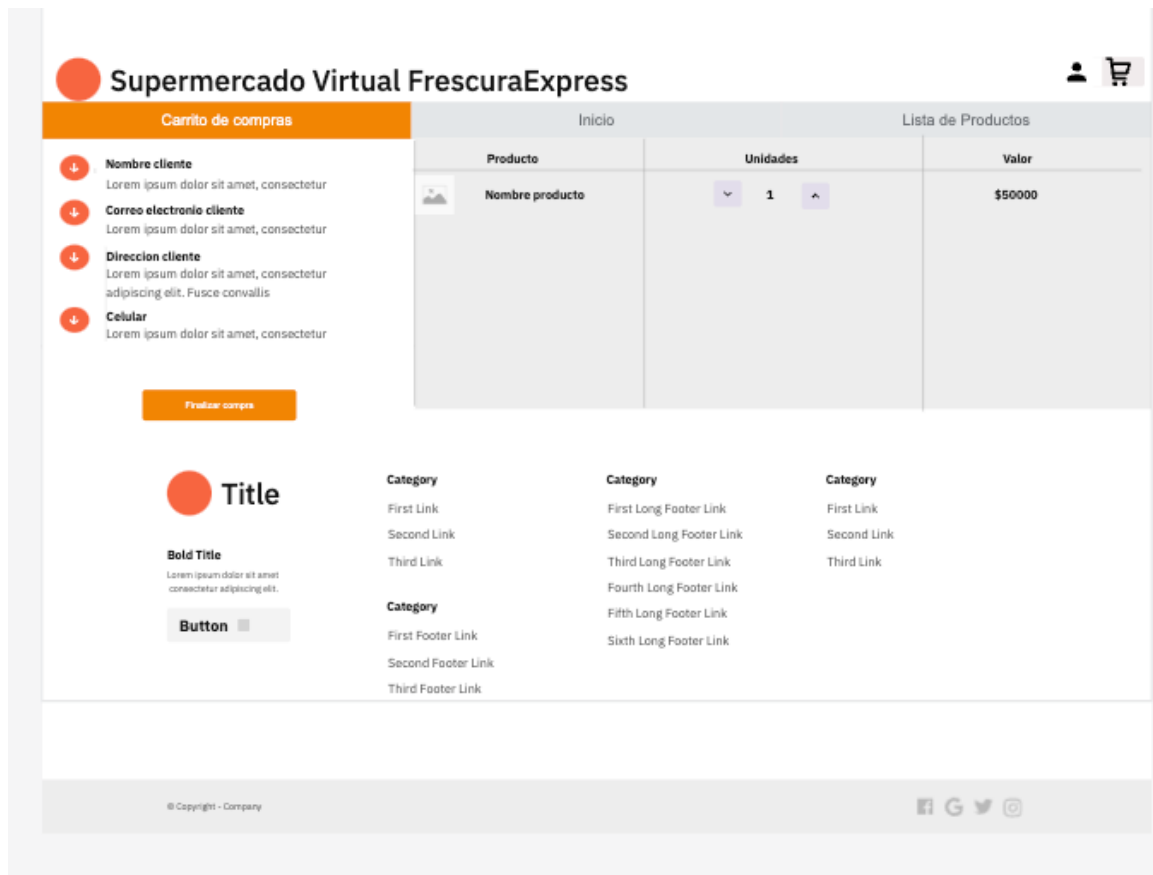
Supermercado Virtual FrescuraExpress

Carrito de compras

Inicio

Lista de Productos

Nombre cliente
Lorem ipsum dolor sit amet, consectetur

Correo electronio cliente
Lorem ipsum dolor sit amet, consectetur

Direccion cliente
Lorem ipsum dolor sit amet, consectetur adipiscing elit. Fusce convallis

Celular
Lorem ipsum dolor sit amet, consectetur

Finalizar compra

| Producto | Unidades | Valor |
|---|---|---|
| Nombre producto | 1 | $50000 |

Title

Bold Title
Lorem ipsum dolor sit amet consectetur adipiscing elit.

Button

Category
First Link
Second Link
Third Link

Category
First Footer Link
Second Footer Link
Third Footer Link

Category
First Long Footer Link
Second Long Footer Link
Third Long Footer Link
Fourth Long Footer Link
Fifth Long Footer Link
Sixth Long Footer Link

Category
First Link
Second Link
Third Link

© Copyright - Company